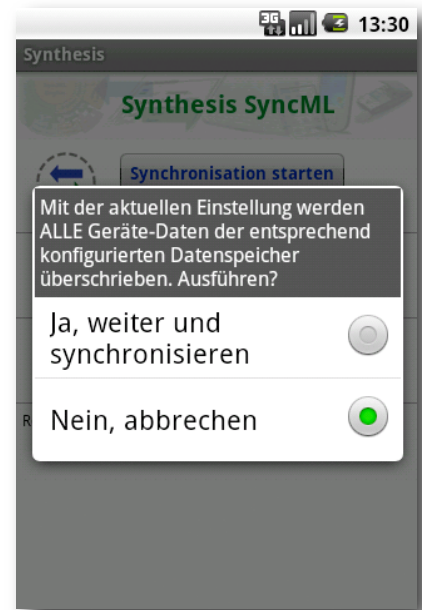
3G 13:30

Synthesis

Synthesis SyncML

Synchronisation starten

Mit der aktuellen Einstellung werden ALLE Geräte-Daten der entsprechend konfigurierten Datenspeicher überschrieben. Ausführen?

Ja, weiter und synchronisieren

Nein, abbrechen

R